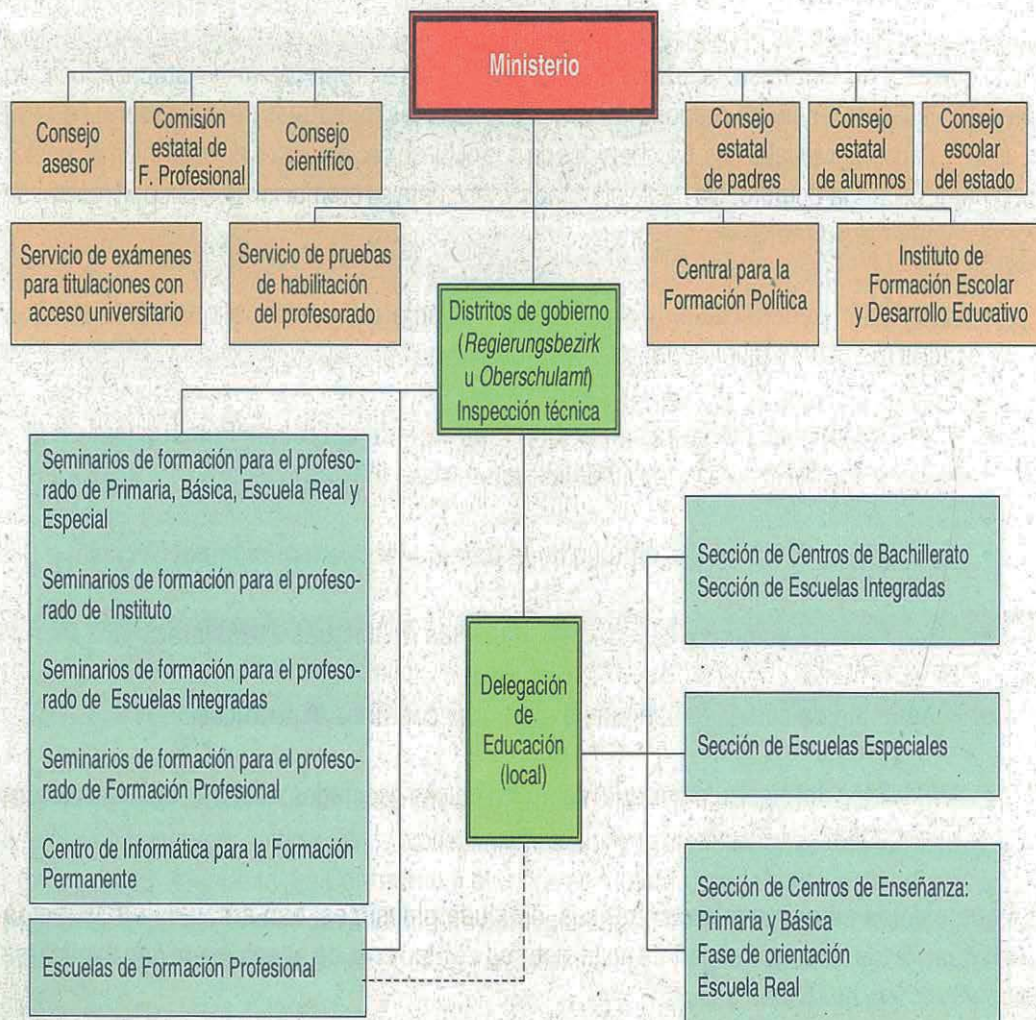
Ministerio

Consejo asesor

Comisión estatal de F. Profesional

Consejo científico

Consejo estatal de padres

Consejo estatal de alumnos

Consejo escolar del estado

Servicio de exámenes para titulaciones con acceso universitario

Servicio de pruebas de habilitación del profesorado

Central para la Formación Política

Instituto de Formación Escolar y Desarrollo Educativo

Distritos de gobierno (*Regierungsbezirk* u *Oberschulamt*) Inspección técnica

Seminarios de formación para el profesorado de Primaria, Básica, Escuela Real y Especial

Seminarios de formación para el profesorado de Instituto

Seminarios de formación para el profesorado de Escuelas Integradas

Seminarios de formación para el profesorado de Formación Profesional

Centro de Informática para la Formación Permanente

Escuelas de Formación Profesional

Delegación de Educación (local)

Sección de Centros de Bachillerato
Sección de Escuelas Integradas

Sección de Escuelas Especiales

Sección de Centros de Enseñanza:
Primaria y Básica
Fase de orientación
Escuela Real